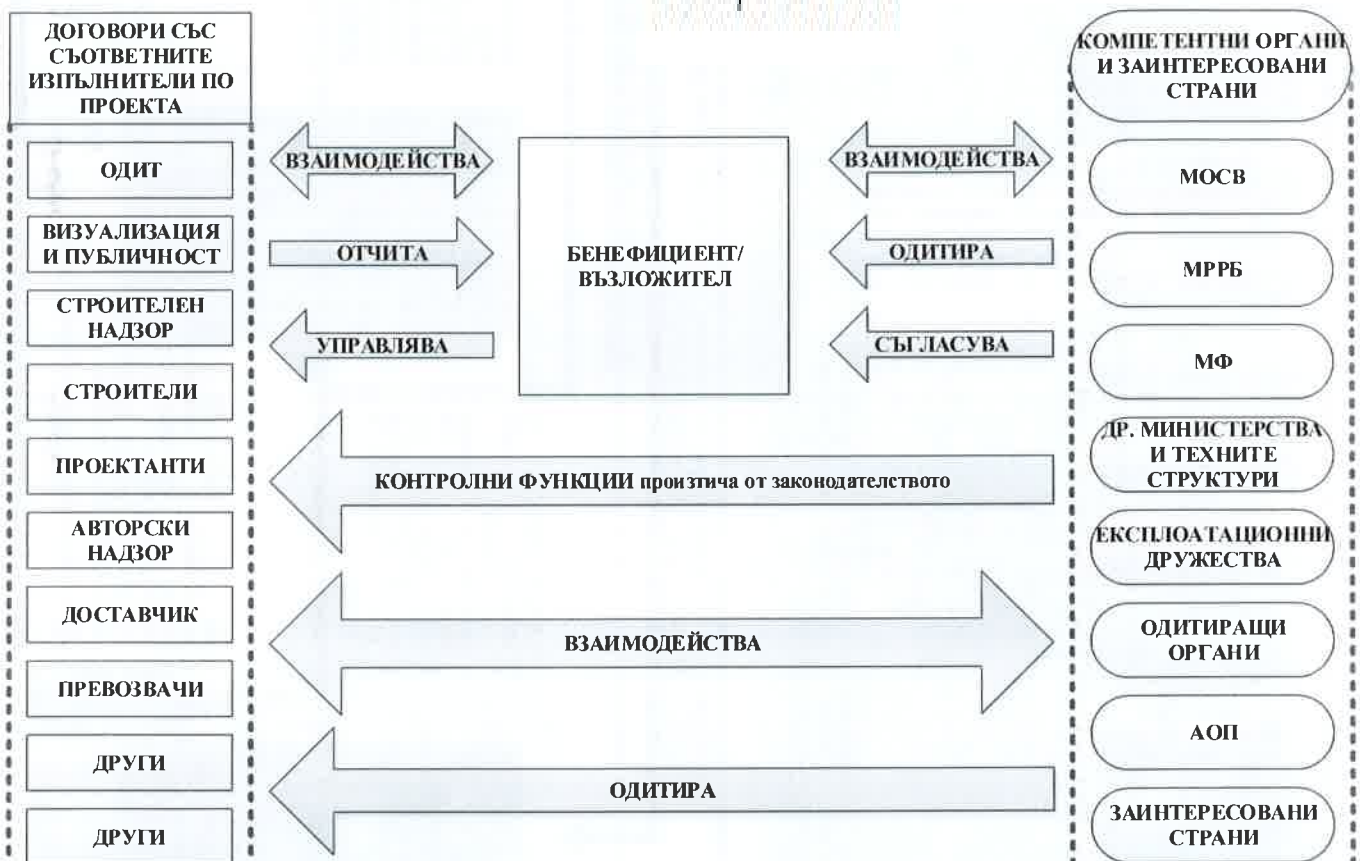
ДОГОВОРИ СЪС СЪОТВЕТНИТЕ ИЗПЪЛНИТЕЛИ ПО ПРОЕКТА

ОДИТ

ВИЗУАЛИЗАЦИЯ И ПУБЛИЧНОСТ

СТРОИТЕЛЕН НАДЗОР

СТРОИТЕЛИ

ПРОЕКТАНТИ

АВТОРСКИ НАДЗОР

ДОСТАВЧИК

ПРЕВОЗВАЧИ

ДРУГИ

ДРУГИ

ВЗАИМОДЕЙСТВА

ОТЧИТА

УПРАВЛЯВА

БЕНЕФИЦИЕНТ/ ВЪЗЛОЖИТЕЛ

ВЗАИМОДЕЙСТВА

ОДИТИРА

СЪГЛАСУВА

КОНТРОЛНИ ФУНКЦИИ произтича от законодателството

ВЗАИМОДЕЙСТВА

ОДИТИРА

КОМПЕТЕНТНИ ОРГАНИ И ЗАИНТЕРЕСОВАНИ СТРАНИ

МОСВ

МРРБ

МФ

ДР. МИНИСТЕРСТВА И ТЕХНИТЕ СТРУКТУРИ

ЕКСПЛОАТАЦИОННИ ДРУЖЕСТВА

ОДИТИРАЩИ ОРГАНИ

АОП

ЗАИНТЕРЕСОВАНИ СТРАНИ